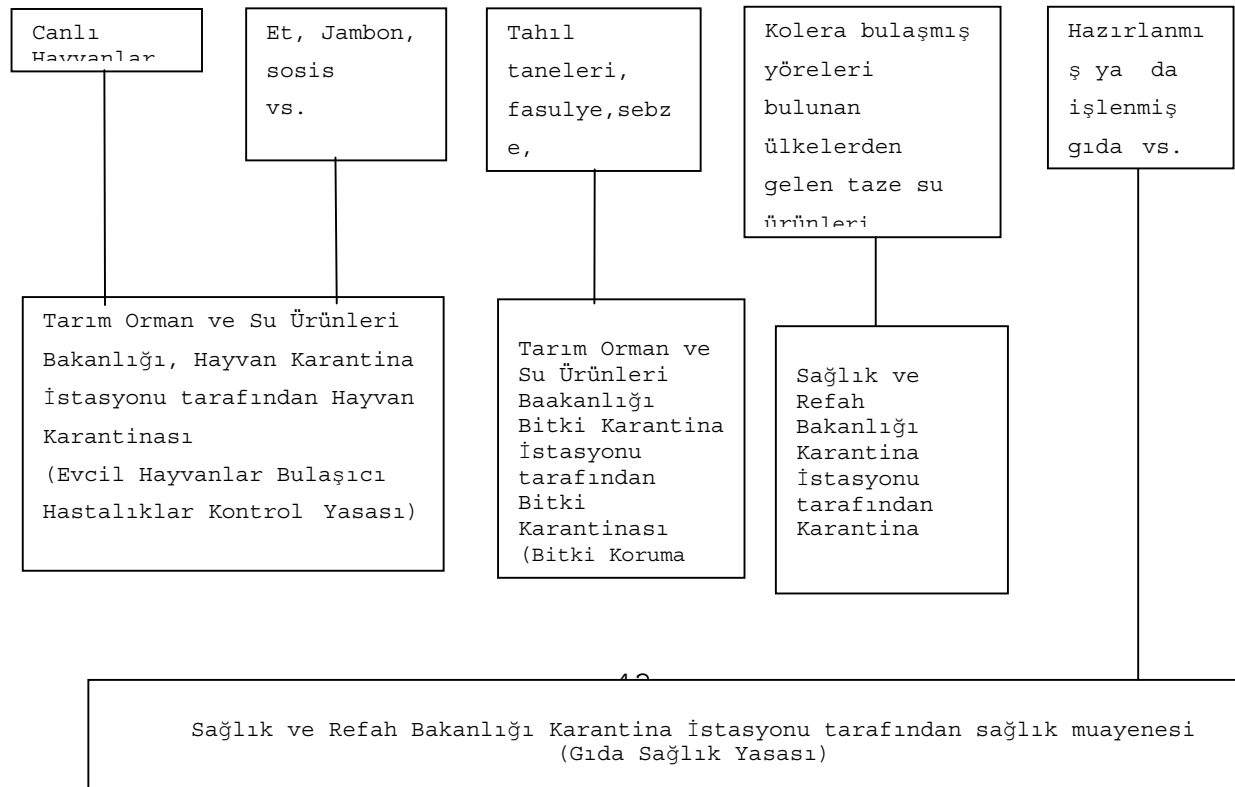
Canlı Hayvanlar

Et, Jambon, sosis vs.

Tahıl taneleri, fasulye,sebze,

Kolera bulaşmış yöreleri bulunan ülkelerden gelen taze su ürünleri

Hazırlanmış ya da işlenmiş gıda vs.

Tarım Orman ve Su Ürünleri Bakanlığı, Hayvan Karantina İstasyonu tarafından Hayvan Karantinası (Evcil Hayvanlar Bulaşıcı Hastalıklar Kontrol Yasası)

Tarım Orman ve Su Ürünleri Baakanlığı Bitki Karantina İstasyonu tarafından Bitki Karantinası (Bitki Koruma

Sağlık ve Refah Bakanlığı Karantina İstasyonu tarafından Karantina

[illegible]

Sağlık ve Refah Bakanlığı Karantina İstasyonu tarafından sağlık muayenesi (Gıda Sağlık Yasası)